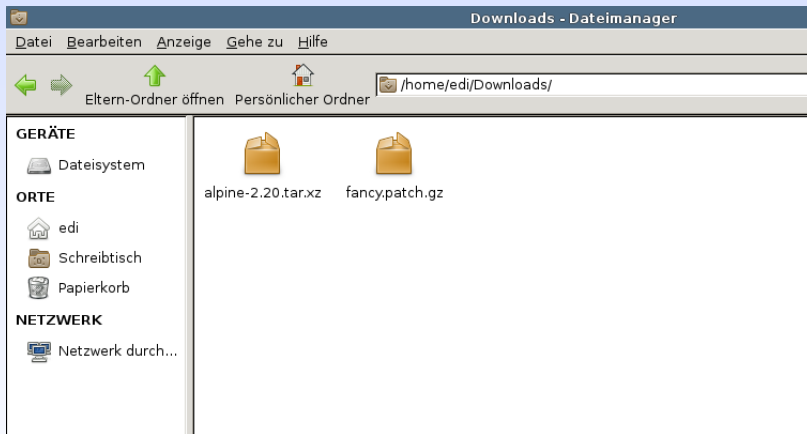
Downloads - Dateimanager

Datei Bearbeiten Anzeige Gehe zu Hilfe

Eltern-Ordner öffnen Persönlicher Ordner /home/edi/Downloads/

GERÄTE
Dateisystem
ORTE
edi
Schreibtisch
Papierkorb
NETZWERK
Netzwerk durch...

alpine-2.20.tar.xz
fancy.patch.gz